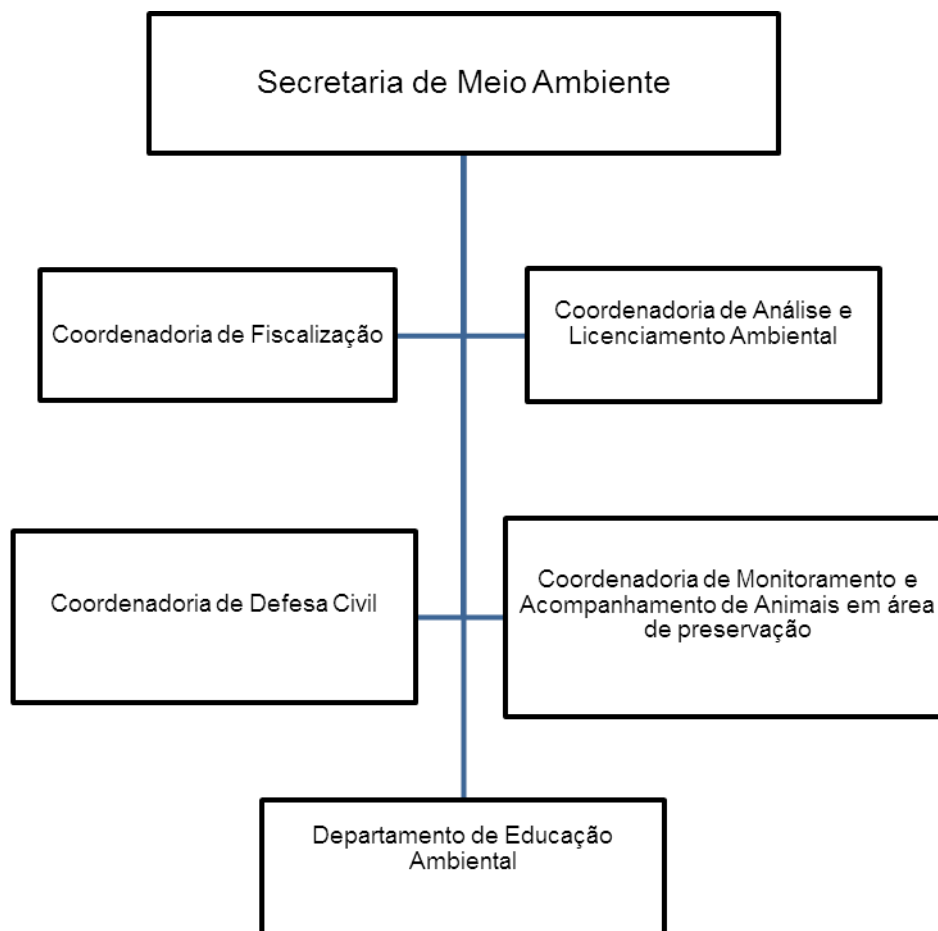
Secretaria de Meio Ambiente

Coordenadoria de Fiscalização

Coordenadoria de Análise e Licenciamento Ambiental

Coordenadoria de Defesa Civil

Coordenadoria de Monitoramento e Acompanhamento de Animais em área de preservação

Departamento de Educação Ambiental